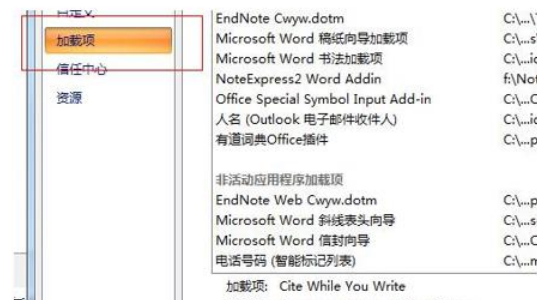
自定义
加载项
信任中心
资源

EndNote Cwyw.dotm C:\...\
Microsoft Word 稿纸向导加载项 C:\...s
Microsoft Word 书法加载项 C:\...i
NoteExpress2 Word Addin f:\Not
Office Special Symbol Input Add-in C:\...C
人名 (Outlook 电子邮件收件人) C:\...i
有道词典Office插件 C:\...p

非活动应用程序加载项
EndNote Web Cwyw.dotm C:\...p
Microsoft Word 斜线表头向导 C:\...s
Microsoft Word 信封向导 C:\...C
电话号码 (智能标记列表) C:\...m

加载项: Cite While You Write